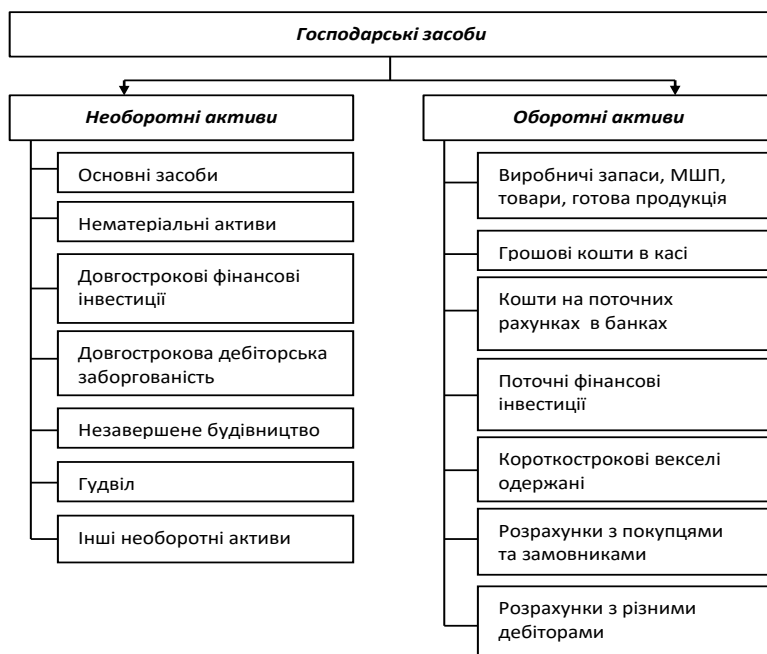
Господарські засоби

Необоротні активи

Основні засоби

Нематеріальні активи

Довгострокові фінансові інвестиції

Довгострокова дебіторська заборгованість

Незавершене будівництво

Гудвіл

Інші необоротні активи

Оборотні активи

Виробничі запаси, МШП, товари, готова продукція

Грошові кошти в касі

Кошти на поточних рахунках в банках

Поточні фінансові інвестиції

Короткострокові векселі одержані

Розрахунки з покупцями та замовниками

Розрахунки з різними дебіторами